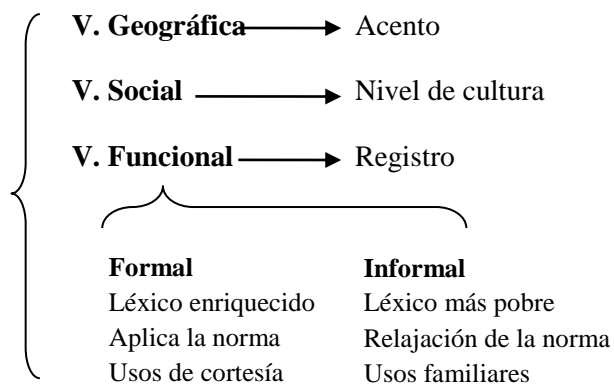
V. Geográfica → Acento

V. Social → Nivel de cultura

V. Funcional → Registro

Formal
Léxico enriquecido
Aplica la norma
Usos de cortesía

Informal
Léxico más pobre
Relajación de la norma
Usos familiares